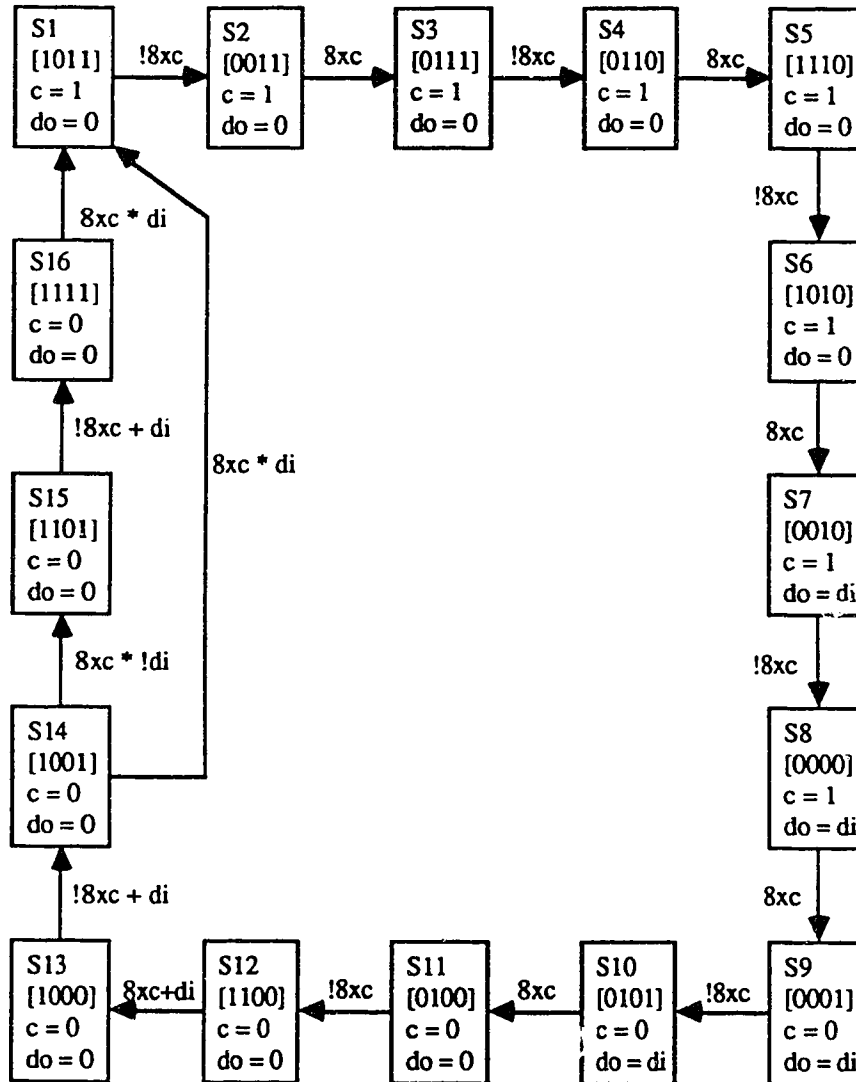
S1
[1011]
c = 1
do = 0

!8xc

S2
[0011]
c = 1
do = 0

8xc

S3
[0111]
c = 1
do = 0

!8xc

S4
[0110]
c = 1
do = 0

8xc

S5
[1110]
c = 1
do = 0

!8xc

S6
[1010]
c = 1
do = 0

8xc

S7
[0010]
c = 1
do = di

!8xc

S8
[0000]
c = 1
do = di

8xc

S9
[0001]
c = 0
do = di

!8xc

S10
[0101]
c = 0
do = di

8xc

S11
[0100]
c = 0
do = 0

!8xc

S12
[1100]
c = 0
do = 0

8xc+di

S13
[1000]
c = 0
do = 0

!8xc + di

S14
[1001]
c = 0
do = 0

8xc * !di

S15
[1101]
c = 0
do = 0

!8xc + di

S16
[1111]
c = 0
do = 0

8xc * di

8xc * di